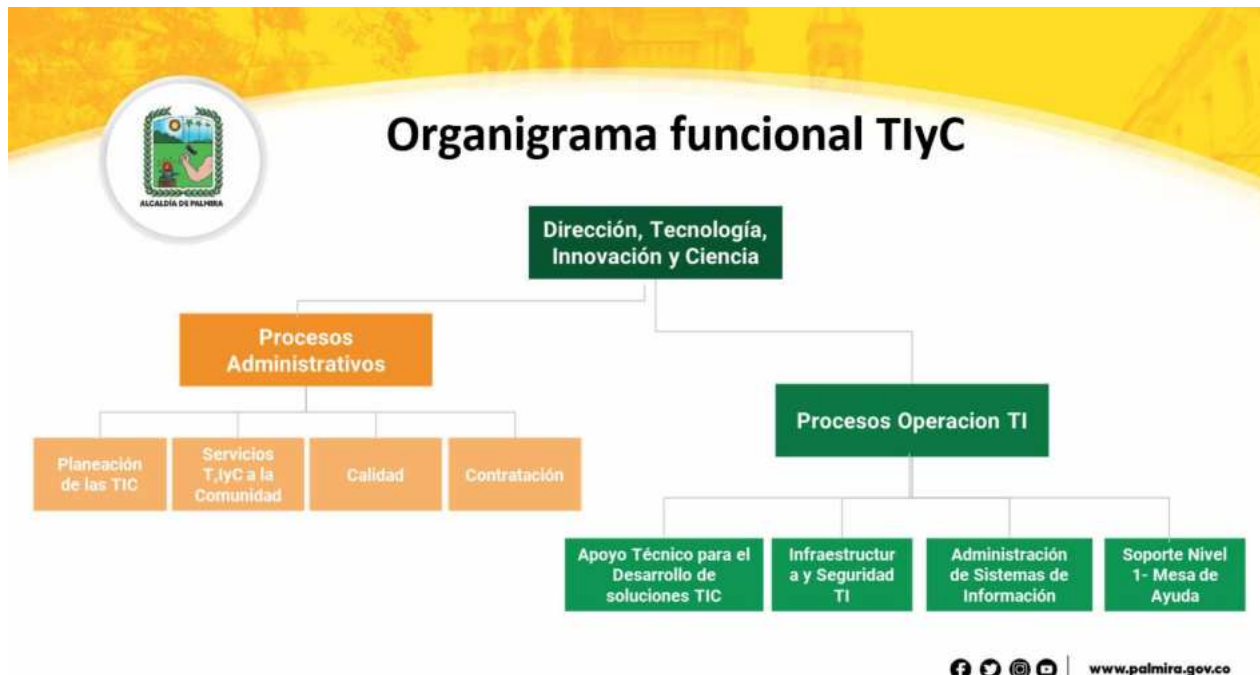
ALCALDÍA DE PALMIRA

Organigrama funcional TIyC

Dirección, Tecnología, Innovación y Ciencia

Procesos Administrativos

Planeación de las TIC

Servicios T,IyC a la Comunidad

Calidad

Contratación

Procesos Operacion TI

Apoyo Técnico para el Desarrollo de soluciones TIC

Infraestructura y Seguridad TI

Administración de Sistemas de Información

Soporte Nivel 1- Mesa de Ayuda

www.palmira.gov.co